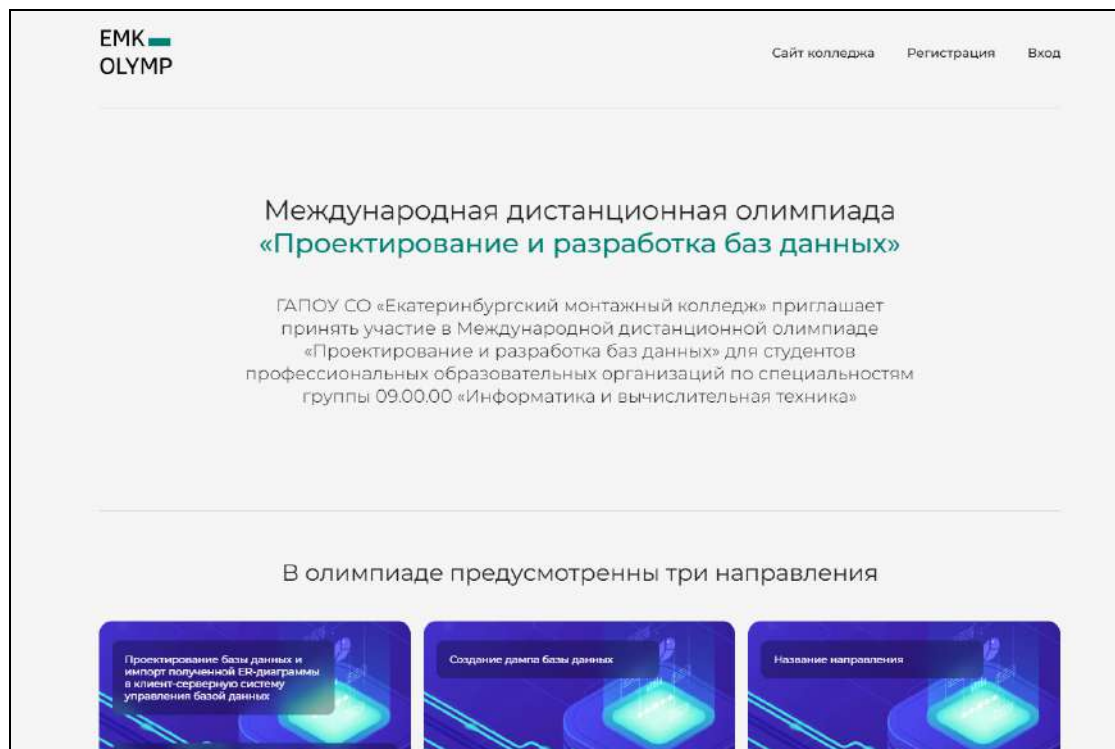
EMK
OLYMP

Сайт колледжа Регистрация Вход

Международная дистанционная олимпиада
«Проектирование и разработка баз данных»

ГАПОУ СО «Екатеринбургский монтажный колледж» приглашает принять участие в Международной дистанционной олимпиаде «Проектирование и разработка баз данных» для студентов профессиональных образовательных организаций по специальностям группы 09.00.00 «Информатика и вычислительная техника»

В олимпиаде предусмотренны три направления

Проектирование базы данных и импорт полученной ER-диаграммы в клиент-серверную систему управления базой данных

Создание дампа базы данных

Название направления